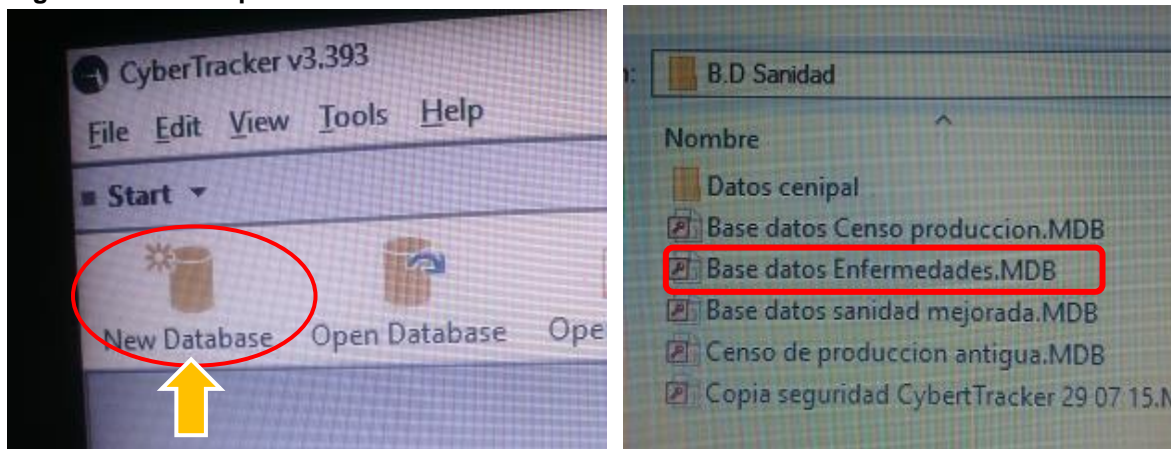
CyberTracker v3.393

File Edit View Tools Help

Start

New Database Open Database Ope

n: B.D Sanidad

Nombre

Datos cenipal

Base datos Censo produccion.MDB

Base datos Enfermedades.MDB

Base datos sanidad mejorada.MDB

Censo de produccion antigua.MDB

Copia seguridad CybertTracker 29 07 15.M